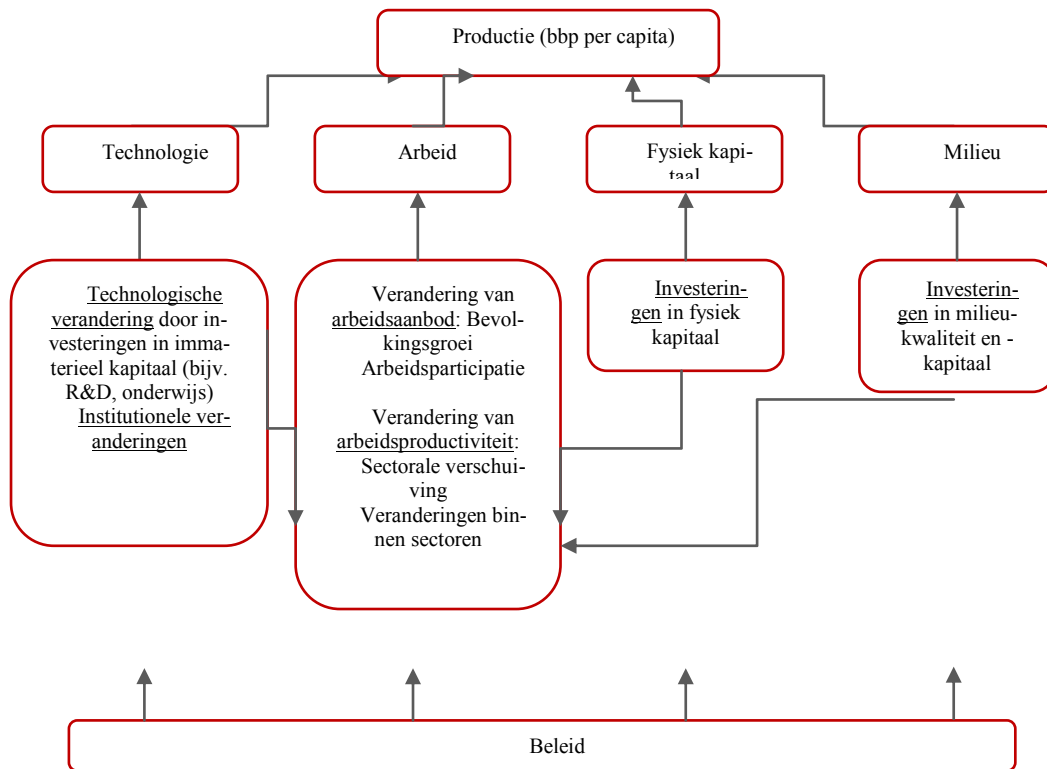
Productie (bbp per capita)

Technologie

Arbeid

Fysiek kapitaal

Milieu

Technologische verandering door investeringen in immaterieel kapitaal (bijv. R&D, onderwijs)
Institutionele veranderingen

Verandering van arbeidsaanbod: Bevolkingsgroei
Arbeidsparticipatie

Verandering van arbeidsproductiviteit:
Sectorale verschuiving
Veranderingen binnen sectoren

Investeringen in fysiek kapitaal

Investeringen in milieukwaliteit en -kapitaal

Beleid